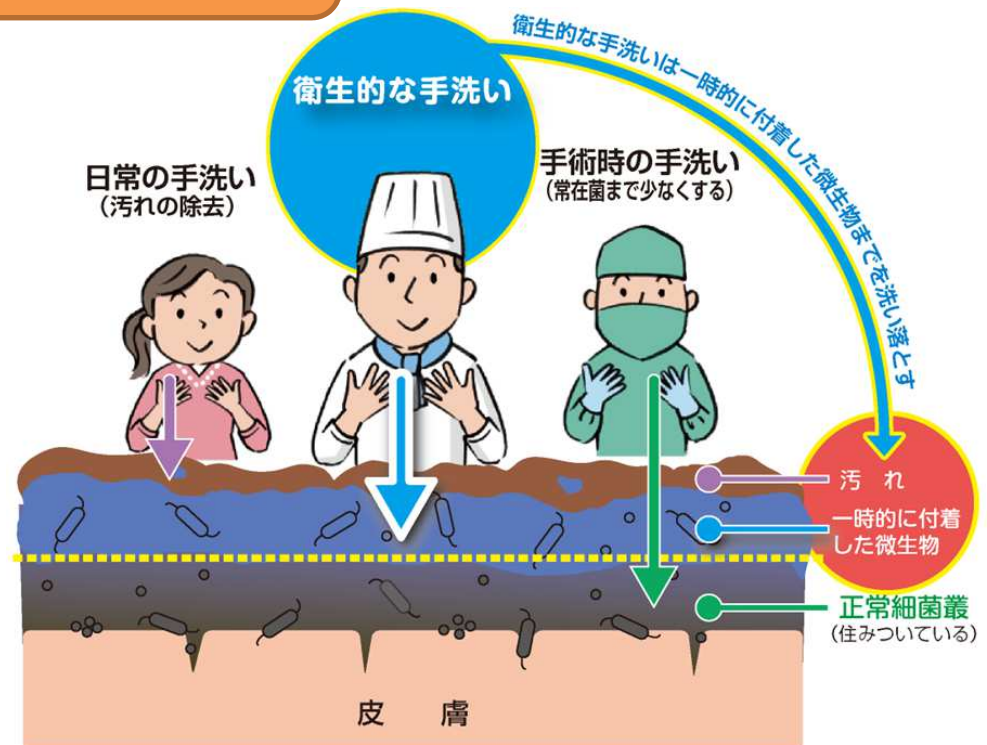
衛生的な手洗い

衛生的な手洗いは一時的に付着した微生物までを洗い落とす

日常の手洗い
（汚れの除去）

手術時の手洗い
（常在菌まで少なくする）

汚　れ

一時的に付着した微生物

正常細菌叢
（住みついている）

皮　膚